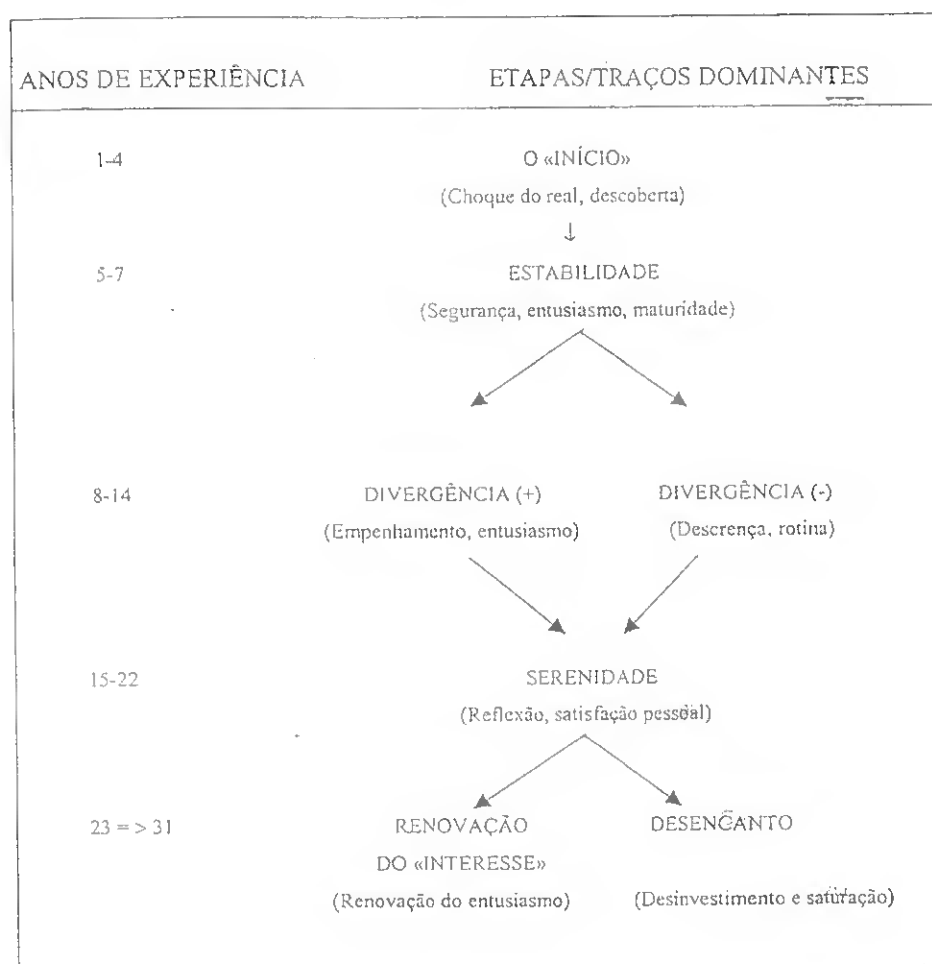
ANOS DE EXPERIÊNCIA | ETAPAS/TRAÇOS DOMINANTES

1-4
O «INÍCIO»
(Choque do real, descoberta)

5-7
ESTABILIDADE
(Segurança, entusiasmo, maturidade)

8-14
DIVERGÊNCIA (+)
(Empenhamento, entusiasmo)
DIVERGÊNCIA (-)
(Descrença, rotina)

15-22
SERENIDADE
(Reflexão, satisfação pessoal)

23 = > 31
RENOVAÇÃO DO «INTERESSE»
(Renovação do entusiasmo)
DESENCANTO
(Desinvestimento e saturação)